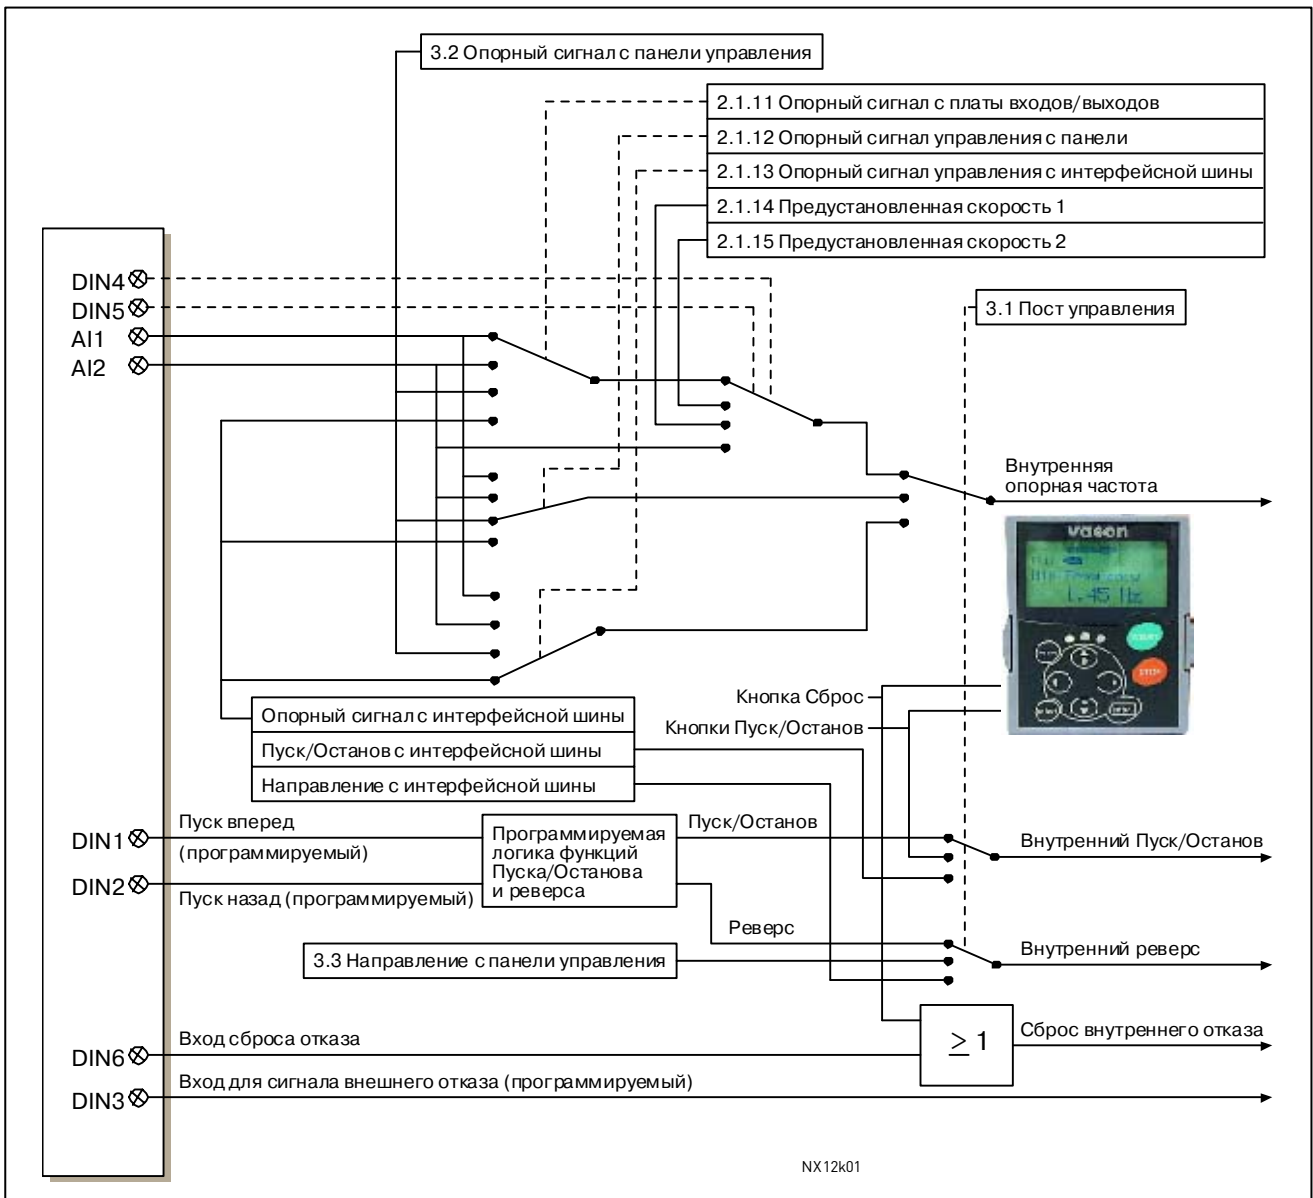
3.2 Опорный сигнал с панели управления

2.1.11 Опорный сигнал с платы входов/выходов
2.1.12 Опорный сигнал управления с панели
2.1.13 Опорный сигнал управления с интерфейсной шины
2.1.14 Предустановленная скорость 1
2.1.15 Предустановленная скорость 2

3.1 Пост управления

DIN4
DIN5
AI1
AI2

Внутренняя опорная частота

vacon

1.45 Hz

Кнопка Сброс
Кнопки Пуск/Останов

Опорный сигнал с интерфейсной шины
Пуск/Останов с интерфейсной шины
Направление с интерфейсной шины

DIN1
Пуск вперед (программируемый)
DIN2
Пуск назад (программируемый)

Программируемая логика функций Пуска/Останова и реверса

Пуск/Останов
Внутренний Пуск/Останов

Реверс
3.3 Направление с панели управления
Внутренний реверс

DIN6
Вход сброса отказа
$\geq 1$
Сброс внутреннего отказа

DIN3
Вход для сигнала внешнего отказа (программируемый)

NX12k01